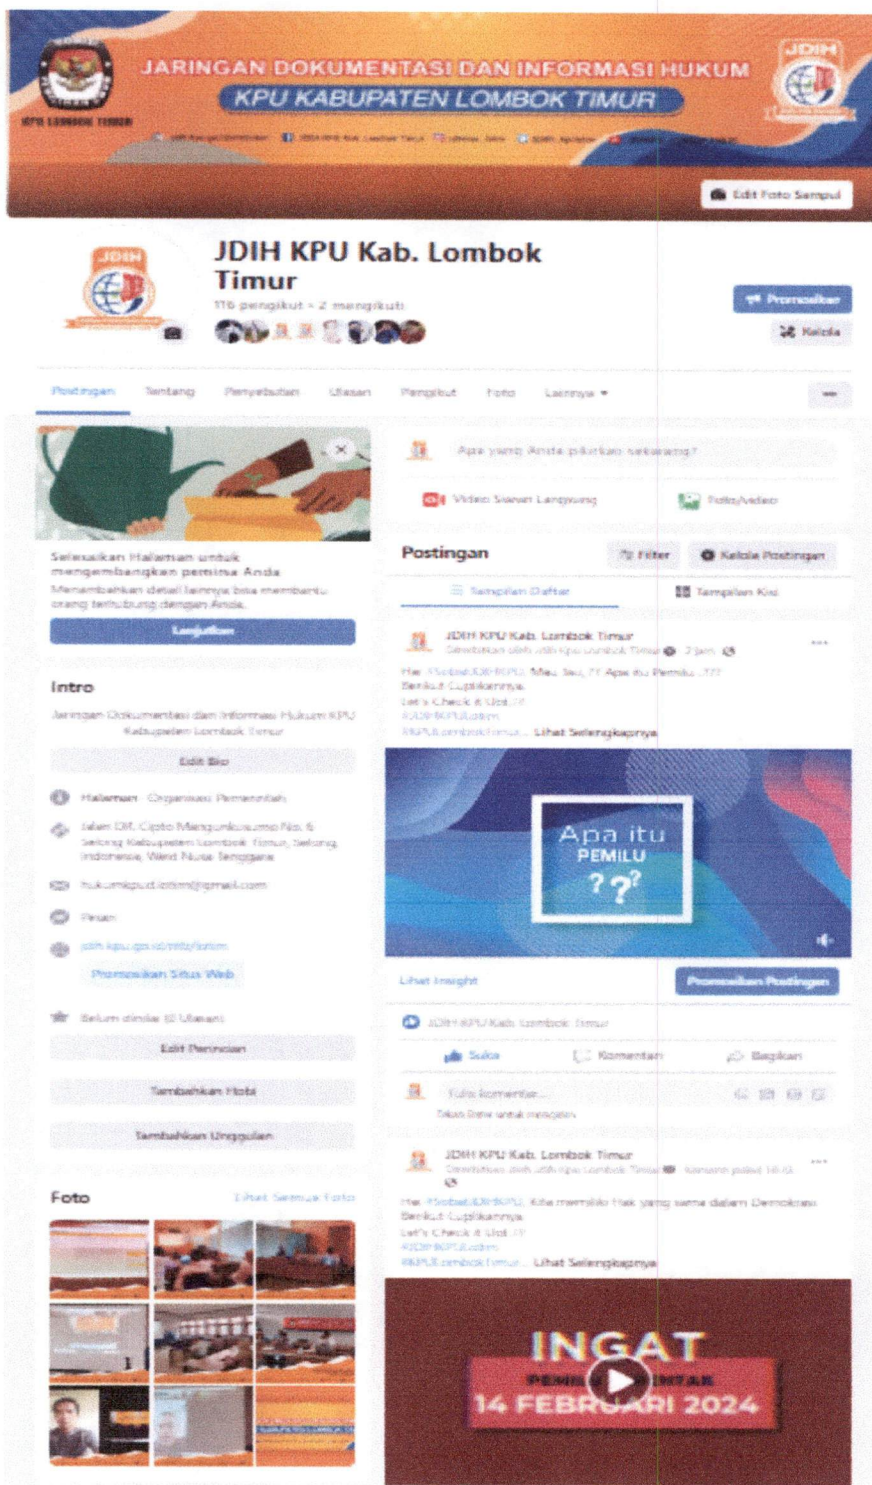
JARINGAN DOKUMENTASI DAN INFORMASI HUKUM
KPU KABUPATEN LOMBOK TIMUR
KPU LOMBOK TIMUR
JDIH
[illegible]
Edit Foto Sampul

JDIH KPU Kab. Lombok Timur
116 pengikut • 2 mengikuti
Promosikan
Kelola

Postingan Tentang Penyebutan Ulasan Pengikut Foto Lainnya ▾
...

Selesaikan Halaman untuk mengembangkan pemirsa Anda
Menambahkan detail lainnya bisa membantu orang terhubung dengan Anda.
Lanjutkan

Intro
Jaringan Dokumentasi dan Informasi Hukum KPU Kabupaten Lombok Timur
Edit Bio
Halaman · Organisasi Pemerintah
Jalan DR. Cipto Mangunkusumo No. 6 Selong Kabupaten Lombok Timur, Selong, Indonesia, West Nusa Tenggara
hukumkpud.lotim@gmail.com
Pesan
jdih.kpu.go.id/ntb/lotim
Promosikan Situs Web
Belum dinilai (0 Ulasan)
Edit Perincian
Tambahkan Hobi
Tambahkan Unggulan

Foto
Lihat Semua Foto

Apa yang Anda pikirkan sekarang?
Video Siaran Langsung
Foto/video

Postingan
Filter
Kelola Postingan
Tampilan Daftar
Tampilan Kisi

JDIH KPU Kab. Lombok Timur
Diterbitkan oleh Jdih Kpu Lombok Timur · 2 jam ·
Hai #SobatJDIHKPU, Mau tau, ?? Apa itu Pemilu ...???
Berikut Cuplikannya.
Let's Check it Out !!
#JDIHKPULotim
#KPULombokTimur... Lihat Selengkapnya

Apa itu
PEMILU
???

Lihat Insight
Promosikan Postingan
JDIH KPU Kab. Lombok Timur
Suka
Komentari
Bagikan
Tulis komentar...
Tekan Enter untuk mengirim.

JDIH KPU Kab. Lombok Timur
Diterbitkan oleh Jdih Kpu Lombok Timur · Kemarin pukul 16.0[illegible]
Hai #SobatJDIHKPU, Kita memiliki Hak yang sama dalam Demokrasi
Berikut Cuplikannya.
Let's Check it Out !!
#JDIHKPULotim
#KPULombokTimur... Lihat Selengkapnya

INGAT
PEMI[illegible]NTAR
14 FEBRUARI 2024